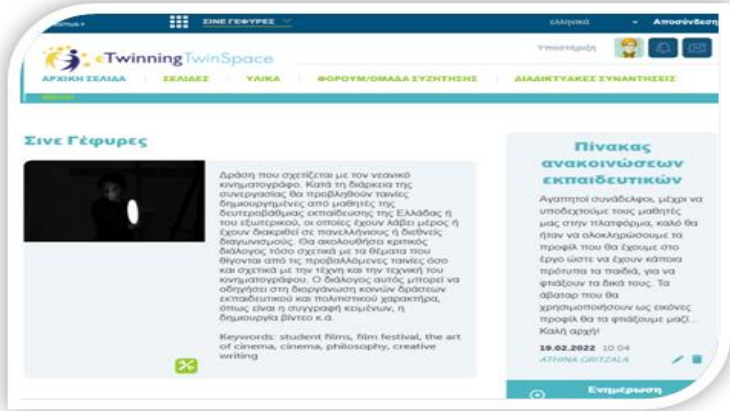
Twinspace ▾ ΣΙΝΕ ΓΕΦΥΡΕΣ ελληνικά ▾ Αποσύνδεση

eTwinning TwinSpace

Υποστήριξη

ΑΡΧΙΚΗ ΣΕΛΙΔΑ ΣΕΛΙΔΕΣ ΥΛΙΚΑ ΦΟΡΟΥΜ/ΟΜΑΔΑ ΣΥΖΗΤΗΣΗΣ ΔΙΑΔΙΚΤΥΑΚΕΣ ΣΥΝΑΝΤΗΣΕΙΣ

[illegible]

Σινε Γέφυρες

Δράση που σχετίζεται με τον νεανικό κινηματογράφο. Κατά τη διάρκεια της συνεργασίας θα προβληθούν ταινίες δημιουργημένες από μαθητές της δευτεροβάθμιας εκπαίδευσης της Ελλάδας ή του εξωτερικού, οι οποίες έχουν λάβει μέρος ή έχουν διακριθεί σε πανελλήνιους ή διεθνείς διαγωνισμούς. Θα ακολουθήσει κριτικός διάλογος τόσο σχετικά με τα θέματα που θίγονται από τις προβαλλόμενες ταινίες όσο και σχετικά με την τέχνη και την τεχνική του κινηματογράφου. Ο διάλογος αυτός μπορεί να οδηγήσει στη διοργάνωση κοινών δράσεων εκπαιδευτικού και πολιτιστικού χαρακτήρα, όπως είναι η συγγραφή κειμένων, η δημιουργία βίντεο κ.ά.

Keywords: student films, film festival, the art of cinema, cinema, philosophy, creative writing

Πίνακας ανακοινώσεων εκπαιδευτικών

Αγαπητοί συνάδελφοι, μέχρι να υποδεχτούμε τους μαθητές μας στην πλατφόρμα, καλό θα ήταν να ολοκληρώσουμε το προφίλ που θα έχουμε στο έργο ώστε να έχουν κάποια πρότυπα τα παιδιά, για να φτιάξουν τα δικά τους. Τα άβαταρ που θα χρησιμοποιήσουν ως εικόνες προφίλ θα τα φτιάξουμε μαζί... Καλή αρχή!

19.02.2022 10:04
ATHINA GRITZALA

Ενημέρωση